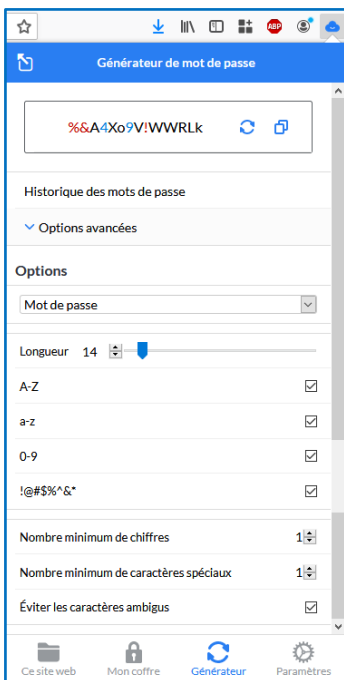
Générateur de mot de passe

%&A4Xo9V!WWRLk

Historique des mots de passe

Options avancées

Options

Mot de passe

Longueur 14

A-Z

a-z

0-9

!@#$%^&*

Nombre minimum de chiffres 1

Nombre minimum de caractères spéciaux 1

Éviter les caractères ambigus

Ce site web

Mon coffre

Générateur

Paramètres